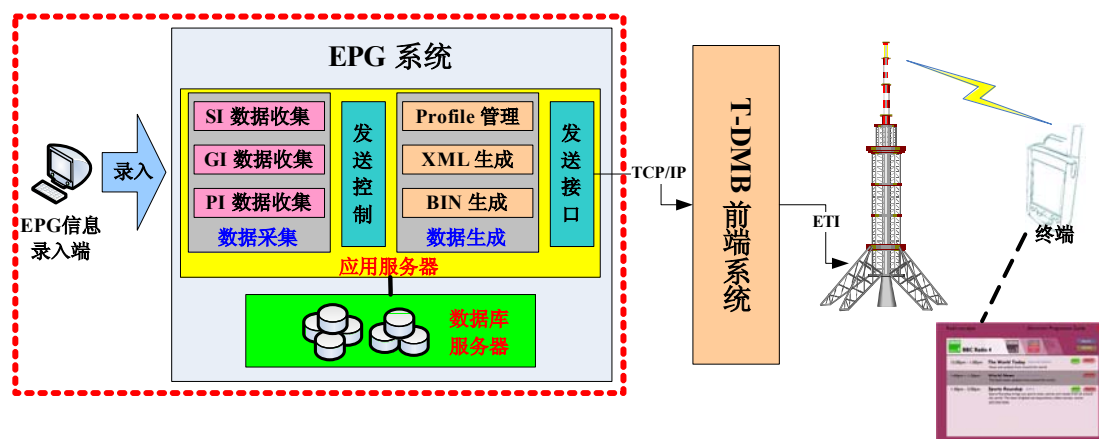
EPG 系统

EPG信息录入端

录入

SI 数据收集

GI 数据收集

PI 数据收集

数据采集

发送控制

Profile 管理

XML 生成

BIN 生成

数据生成

发送接口

应用服务器

数据库服务器

TCP/IP

T-DMB 前端系统

ETI

终端

BBC Radio 4

The World Today

World News

Sports Roundup

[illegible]